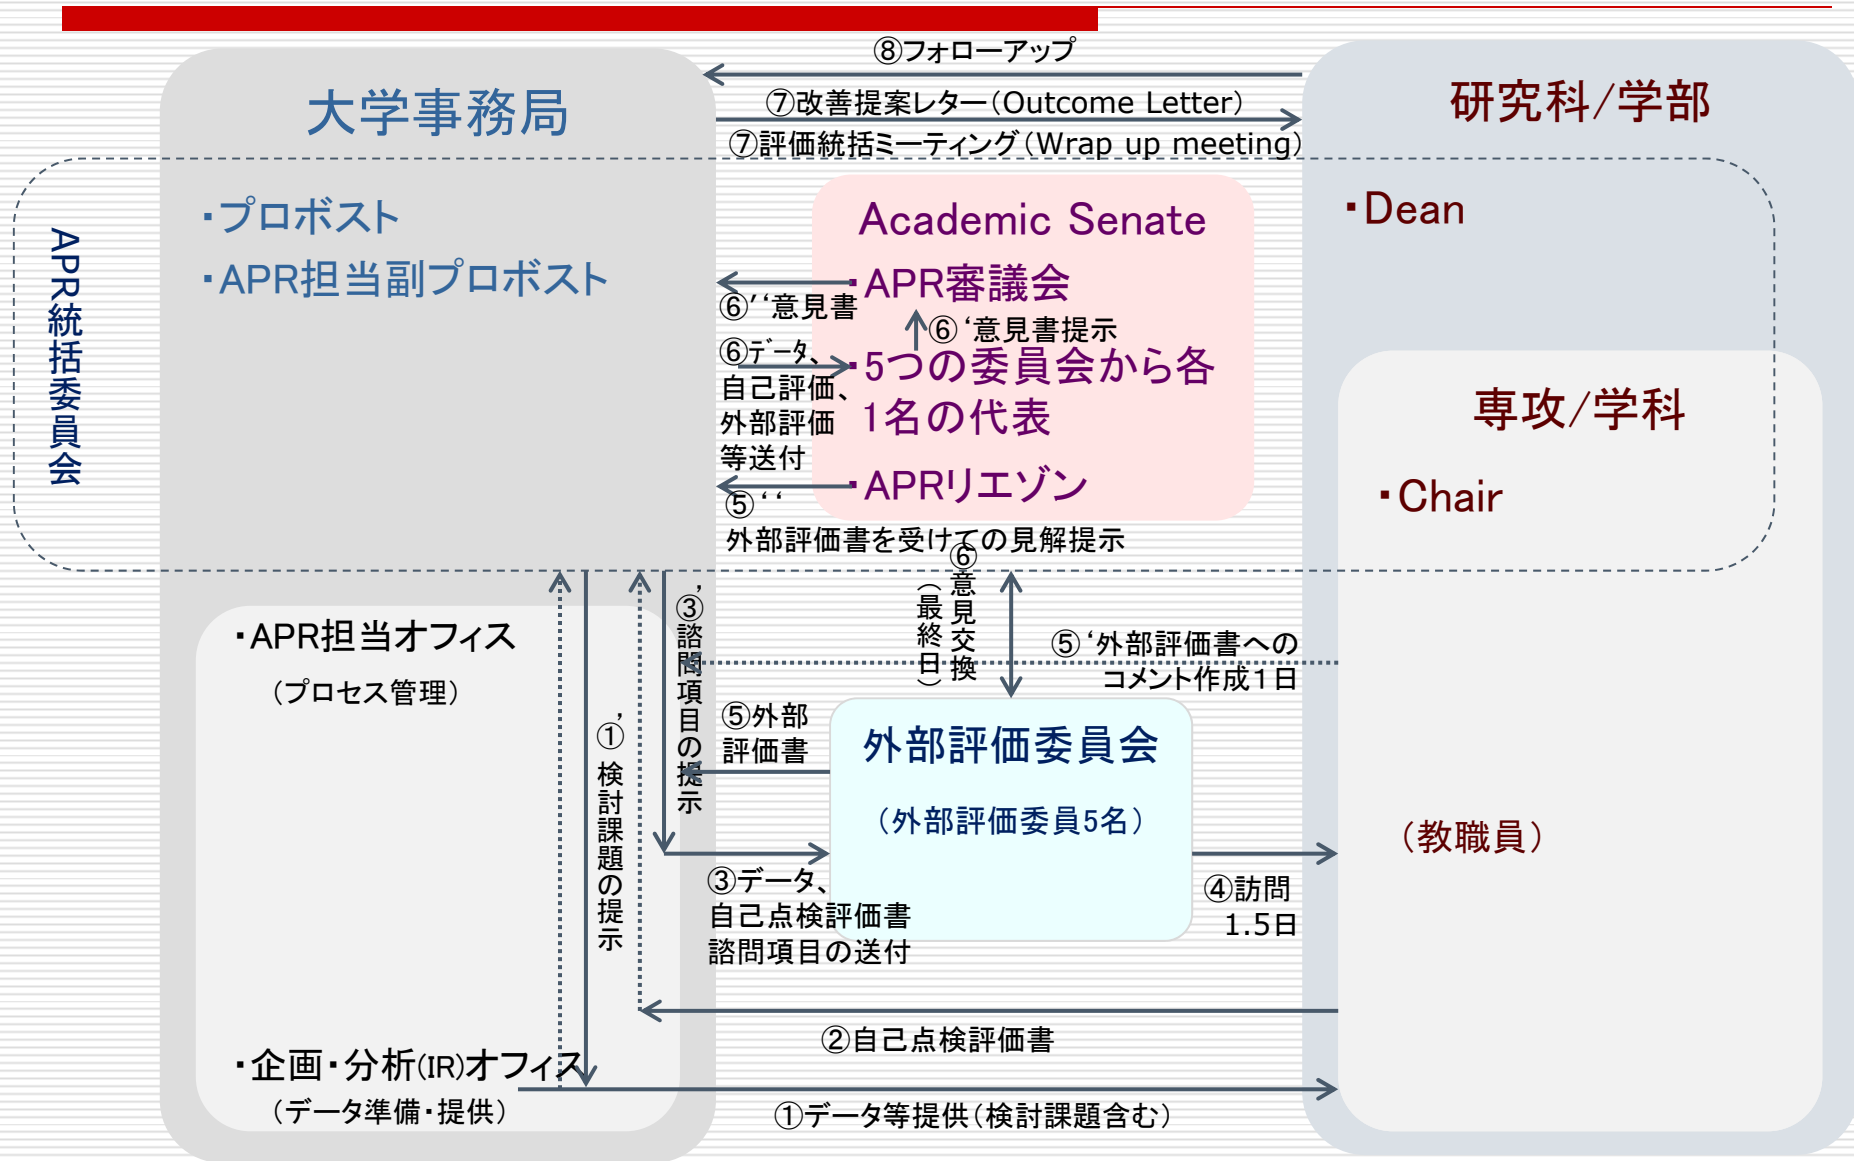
⑧フォローアップ

大学事務局

⑦改善提案レター(Outcome Letter)

⑦評価統括ミーティング(Wrap up meeting)

研究科/学部

APR統括委員会

・プロボスト

・APR担当副プロボスト

Academic Senate

・APR審議会

⑥''意見書

⑥'意見書提示

⑥データ、自己評価、外部評価等送付

・5つの委員会から各1名の代表

・APRリエゾン

⑤''

外部評価書を受けての見解提示

・Dean

専攻/学科

・Chair

・APR担当オフィス

(プロセス管理)

①'検討課題の提示

③'諮問項目の提示

⑥意見交換(最終日)

⑤'外部評価書へのコメント作成1日

⑤外部評価書

外部評価委員会

(外部評価委員5名)

③データ、自己点検評価書諮問項目の送付

④訪問1.5日

(教職員)

②自己点検評価書

・企画・分析(IR)オフィス

(データ準備・提供)

①データ等提供(検討課題含む)